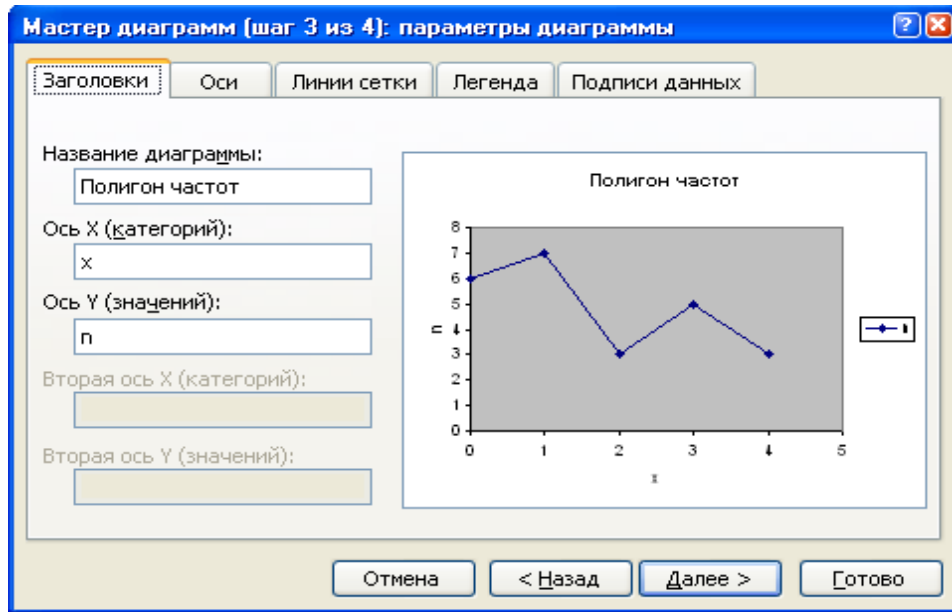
Мастер диаграмм (шаг 3 из 4): параметры диаграммы

Заголовки | Оси | Линии сетки | Легенда | Подписи данных

Название диаграммы:
Полигон частот
Ось X (категорий):
x
Ось Y (значений):
n
Вторая ось X (категорий):
Вторая ось Y (значений):

Полигон частот
8
7
6
5
4
3
2
1
0
n
0 1 2 3 4 5
x
1

Отмена | < Назад | Далее > | Готово